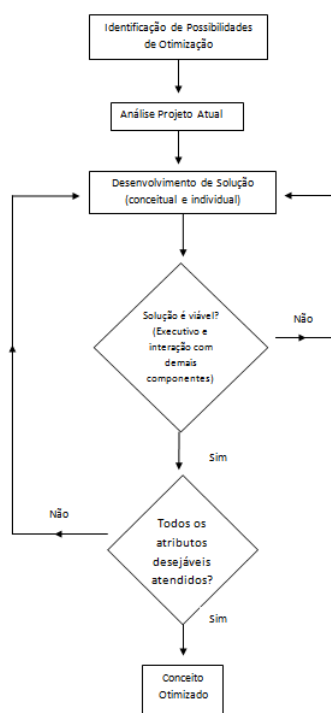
Identificação de Possibilidades de Otimização

Análise Projeto Atual

Desenvolvimento de Solução (conceitual e individual)

Solução é viável? (Executivo e interação com demais componentes)

Não

Sim

Não

Todos os atributos desejáveis atendidos?

Sim

Conceito Otimizado